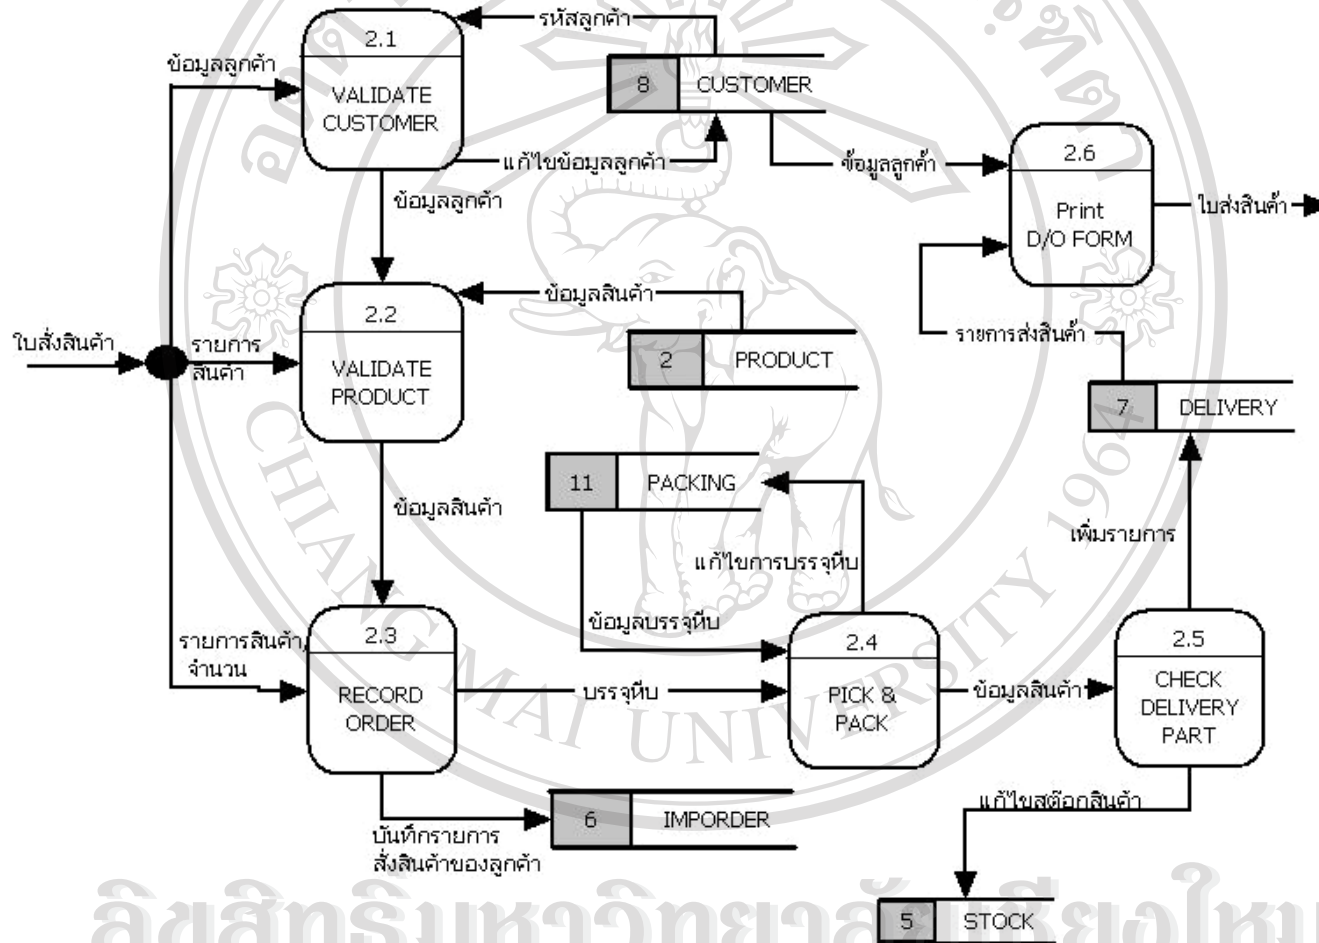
2.1
VALIDATE CUSTOMER

รหัสลูกค้า

8 CUSTOMER

ข้อมูลลูกค้า

แก้ไขข้อมูลลูกค้า

ข้อมูลลูกค้า

2.6
Print D/O FORM

ใบส่งสินค้า

ข้อมูลลูกค้า

2.2
VALIDATE PRODUCT

ข้อมูลสินค้า

2 PRODUCT

ใบสั่งสินค้า

รายการสินค้า

รายการส่งสินค้า

7 DELIVERY

11 PACKING

ข้อมูลสินค้า

แก้ไขการบรรจุหีบ

เพิ่มรายการ

ข้อมูลบรรจุหีบ

รายการสินค้า, จำนวน

2.3
RECORD ORDER

บรรจุหีบ

2.4
PICK & PACK

ข้อมูลสินค้า

2.5
CHECK DELIVERY PART

6 IMPORDER

บันทึกรายการสั่งสินค้าของลูกค้า

แก้ไขสต๊อกสินค้า

5 STOCK

CHIANG MAI UNIVERSITY 1964

ลิขสิทธิ์มหาวิทยาลัยเชียงใหม่